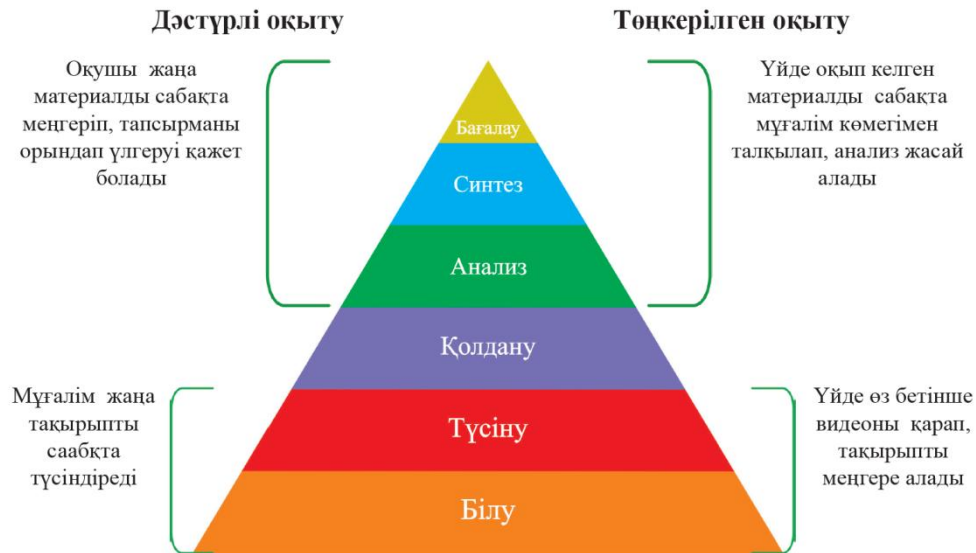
Дәстүрлі оқыту

Төңкерілген оқыту

Оқушы жаңа материалды сабақта меңгеріп, тапсырманы орындап үлгеруі қажет болады

Үйде оқып келген материалды сабақта мұғалім көмегімен талқылап, анализ жасай алады

Бағалау

Синтез

Анализ

Қолдану

Түсіну

Білу

Мұғалім жаңа тақырыпты саабқта түсіндіреді

Үйде өз бетінше видеоны қарап, тақырыпты меңгере алады